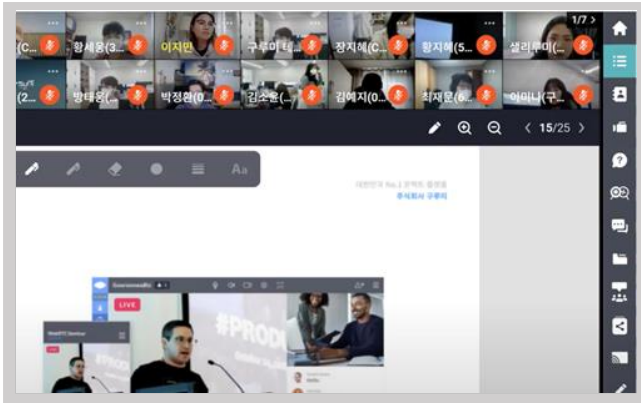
(C... 황세웅(3... 이지민 구루미 비... 장지혜(C... 황지혜(5... 샐리루미(...
1/7 >
(2... 방태웅(... 박정환(0... 김소윤(... 김혜지(0... 최재문(6... 이미나(구...
< 15/25 >
Aa
대한민국 No.1 온택트 플랫폼
주식회사 구루미
LIVE
#PROD